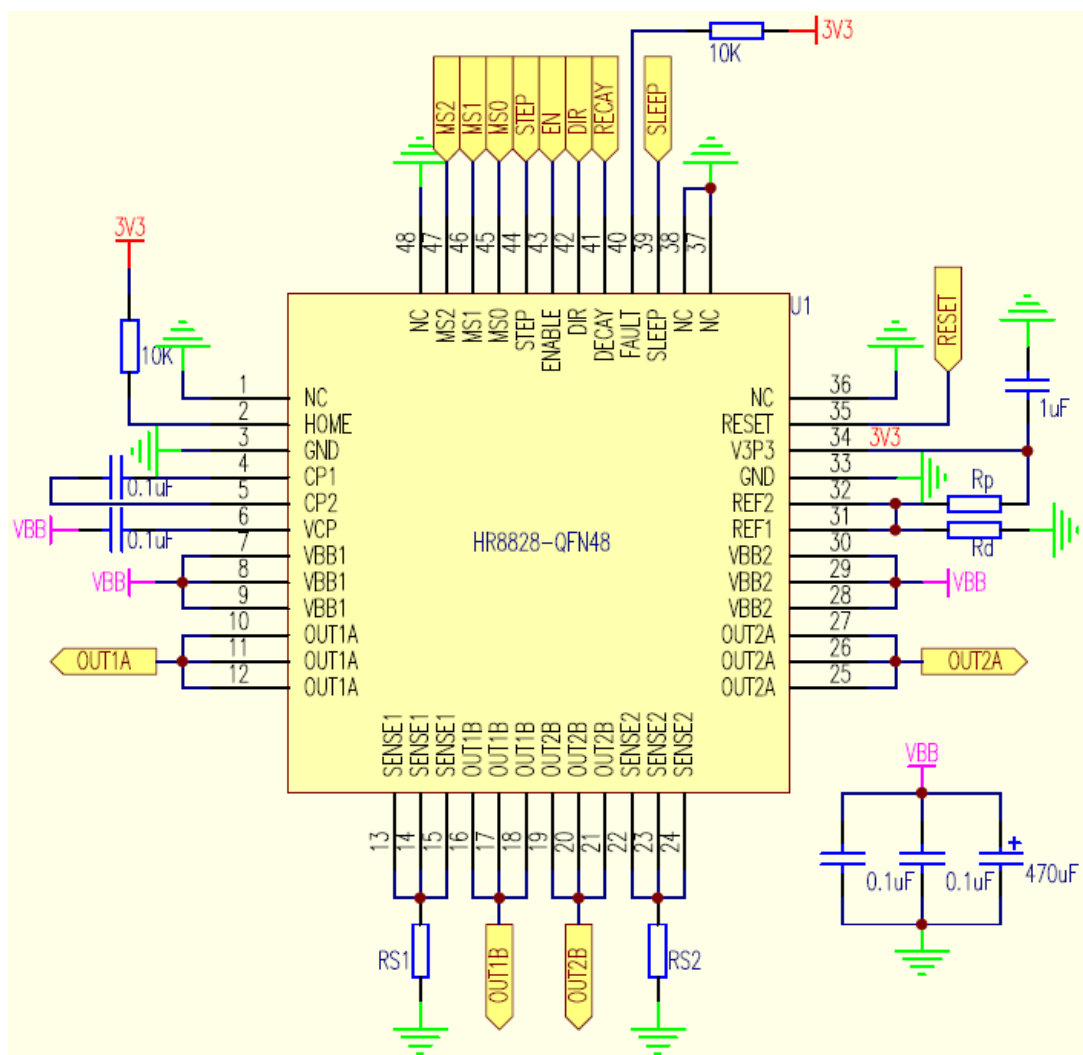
MS2 MS1 MS0 STEP EN DIR RECAY SLEEP

10K 3V3

48 47 46 45 44 43 42 41 40 39 38 37

NC MS2 MS1 MS0 STEP ENABLE DIR DECAY FAULT SLEEP NC NC

U1

3V3

10K

RESET

1uF

1 NC
2 HOME
3 GND
4 CP1
5 CP2
6 VCP
7 VBB1
8 VBB1
9 VBB1
10 OUT1A
11 OUT1A
12 OUT1A

0.1uF
VBB
0.1uF
VBB
OUT1A

HR8828-QFN48

NC 36
RESET 35
V3P3 34
GND 33
REF2 32
REF1 31
VBB2 30
VBB2 29
VBB2 28
OUT2A 27
OUT2A 26
OUT2A 25

3V3
Rp
Rd
VBB
OUT2A

SENSE1 SENSE1 SENSE1 OUT1B OUT1B OUT1B OUT2B OUT2B OUT2B SENSE2 SENSE2 SENSE2

13 14 15 16 17 18 19 20 21 22 23 24

RS1 OUT1B OUT2B RS2

VBB

0.1uF 0.1uF 470uF